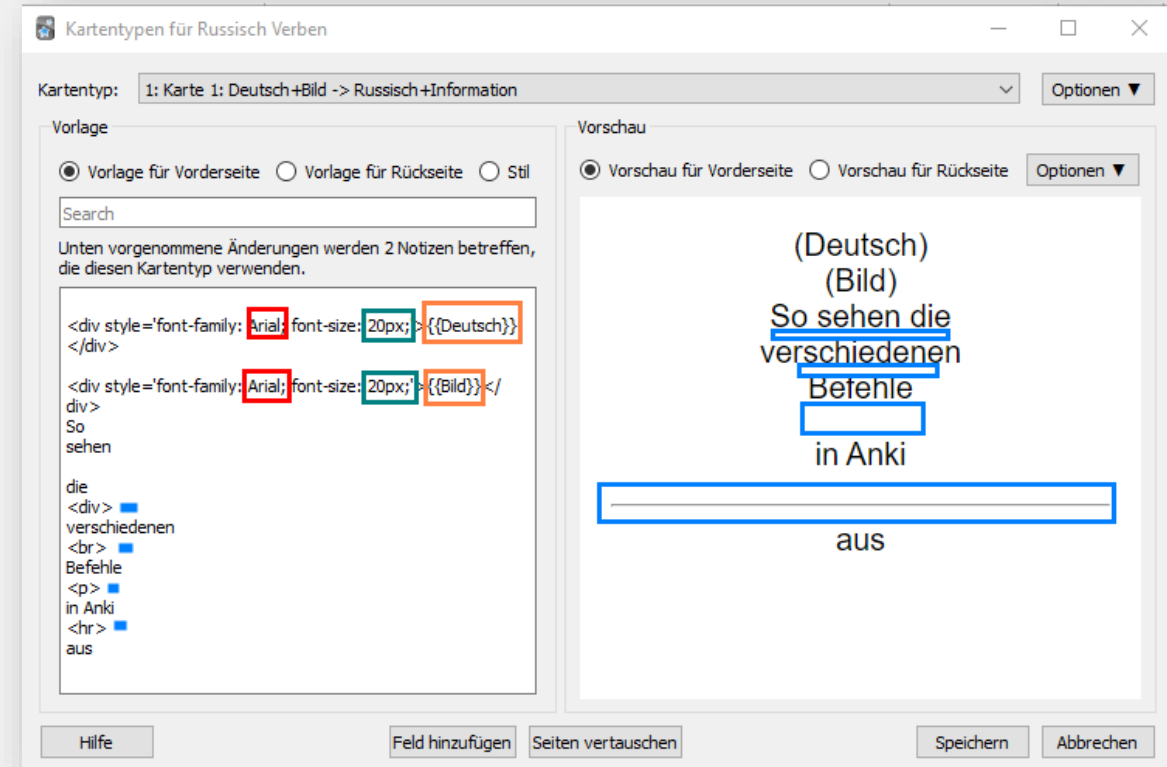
Kartentypen für Russisch Verben

Kartentyp: 1: Karte 1: Deutsch+Bild -> Russisch+Information

Optionen ▼

Vorlage

Vorlage für Vorderseite   Vorlage für Rückseite   Stil

Search

Unten vorgenommene Änderungen werden 2 Notizen betreffen, die diesen Kartentyp verwenden.

<div style='font-family: Arial; font-size: 20px;'>{{Deutsch}}</div>

<div style='font-family: Arial; font-size: 20px;'>{{Bild}}</div>
So
sehen

die
<div>
verschiedenen
<br>
Befehle
<p>
in Anki
<hr>
aus

Vorschau

Vorschau für Vorderseite   Vorschau für Rückseite

Optionen ▼

(Deutsch)
(Bild)
So sehen die
verschiedenen
Befehle

in Anki

aus

Hilfe

Feld hinzufügen

Seiten vertauschen

Speichern

Abbrechen